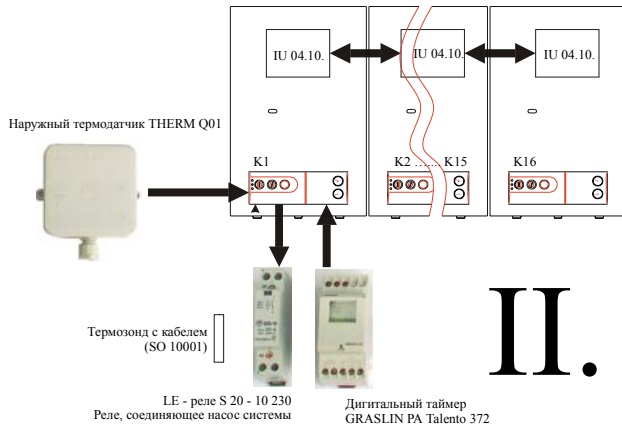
IU 04.10.

IU 04.10.

IU 04.10.

Наружный термодатчик THERM Q01

K1

K2 ....... K15

K16

Термозонд с кабелем (SO 10001)

II.

LE - реле S 20 - 10 230
Реле, соединяющее насос системы

Дигитальный таймер
GRASLIN PA Talento 372